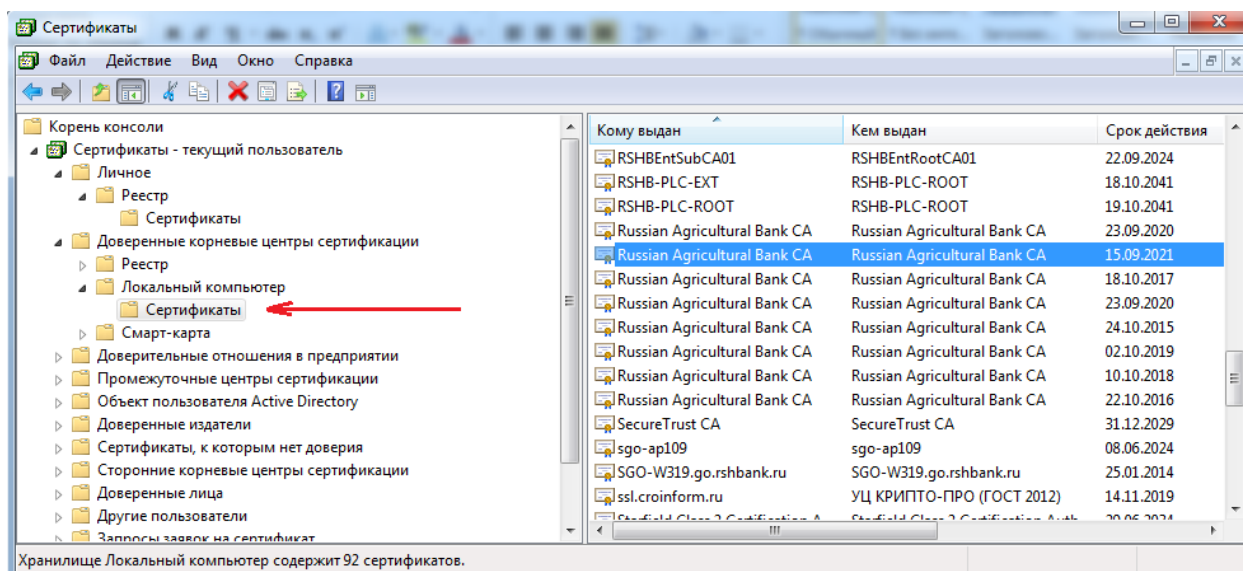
Сертификаты

Файл Действие Вид Окно Справка

Корень консоли
Сертификаты - текущий пользователь
Личное
Реестр
Сертификаты
Доверенные корневые центры сертификации
Реестр
Локальный компьютер
Сертификаты
Смарт-карта
Доверительные отношения в предприятии
Промежуточные центры сертификации
Объект пользователя Active Directory
Доверенные издатели
Сертификаты, к которым нет доверия
Сторонние корневые центры сертификации
Доверенные лица
Другие пользователи
Запросы заявок на сертификат

| Кому выдан | Кем выдан | Срок действия |
|---|---|---|
| RSHBEntSubCA01 | RSHBEntRootCA01 | 22.09.2024 |
| RSHB-PLC-EXT | RSHB-PLC-ROOT | 18.10.2041 |
| RSHB-PLC-ROOT | RSHB-PLC-ROOT | 19.10.2041 |
| Russian Agricultural Bank CA | Russian Agricultural Bank CA | 23.09.2020 |
| Russian Agricultural Bank CA | Russian Agricultural Bank CA | 15.09.2021 |
| Russian Agricultural Bank CA | Russian Agricultural Bank CA | 18.10.2017 |
| Russian Agricultural Bank CA | Russian Agricultural Bank CA | 23.09.2020 |
| Russian Agricultural Bank CA | Russian Agricultural Bank CA | 24.10.2015 |
| Russian Agricultural Bank CA | Russian Agricultural Bank CA | 02.10.2019 |
| Russian Agricultural Bank CA | Russian Agricultural Bank CA | 10.10.2018 |
| Russian Agricultural Bank CA | Russian Agricultural Bank CA | 22.10.2016 |
| SecureTrust CA | SecureTrust CA | 31.12.2029 |
| sgo-ap109 | sgo-ap109 | 08.06.2024 |
| SGO-W319.go.rshbank.ru | SGO-W319.go.rshbank.ru | 25.01.2014 |
| ssl.croinform.ru | УЦ КРИПТО-ПРО (ГОСТ 2012) | 14.11.2019 |
| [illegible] | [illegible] | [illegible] |

Хранилище Локальный компьютер содержит 92 сертификатов.